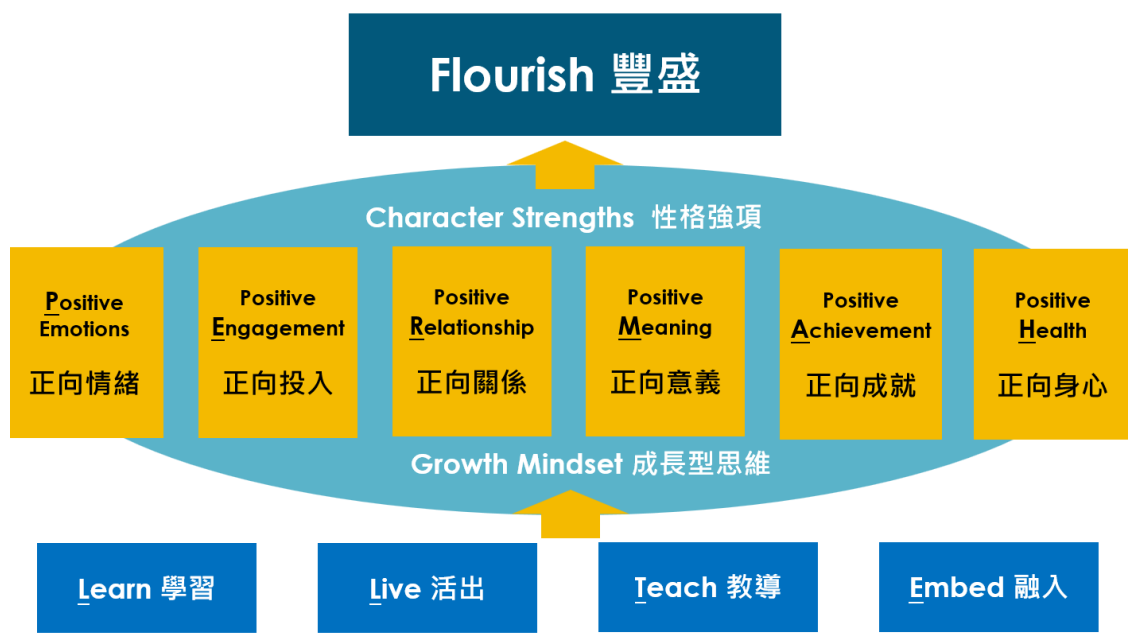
Flourish 豐盛

Character Strengths 性格強項

Positive Emotions
正向情緒

Positive Engagement
正向投入

Positive Relationship
正向關係

Positive Meaning
正向意義

Positive Achievement
正向成就

Positive Health
正向身心

Growth Mindset 成長型思維

Learn 學習

Live 活出

Teach 教導

Embed 融入